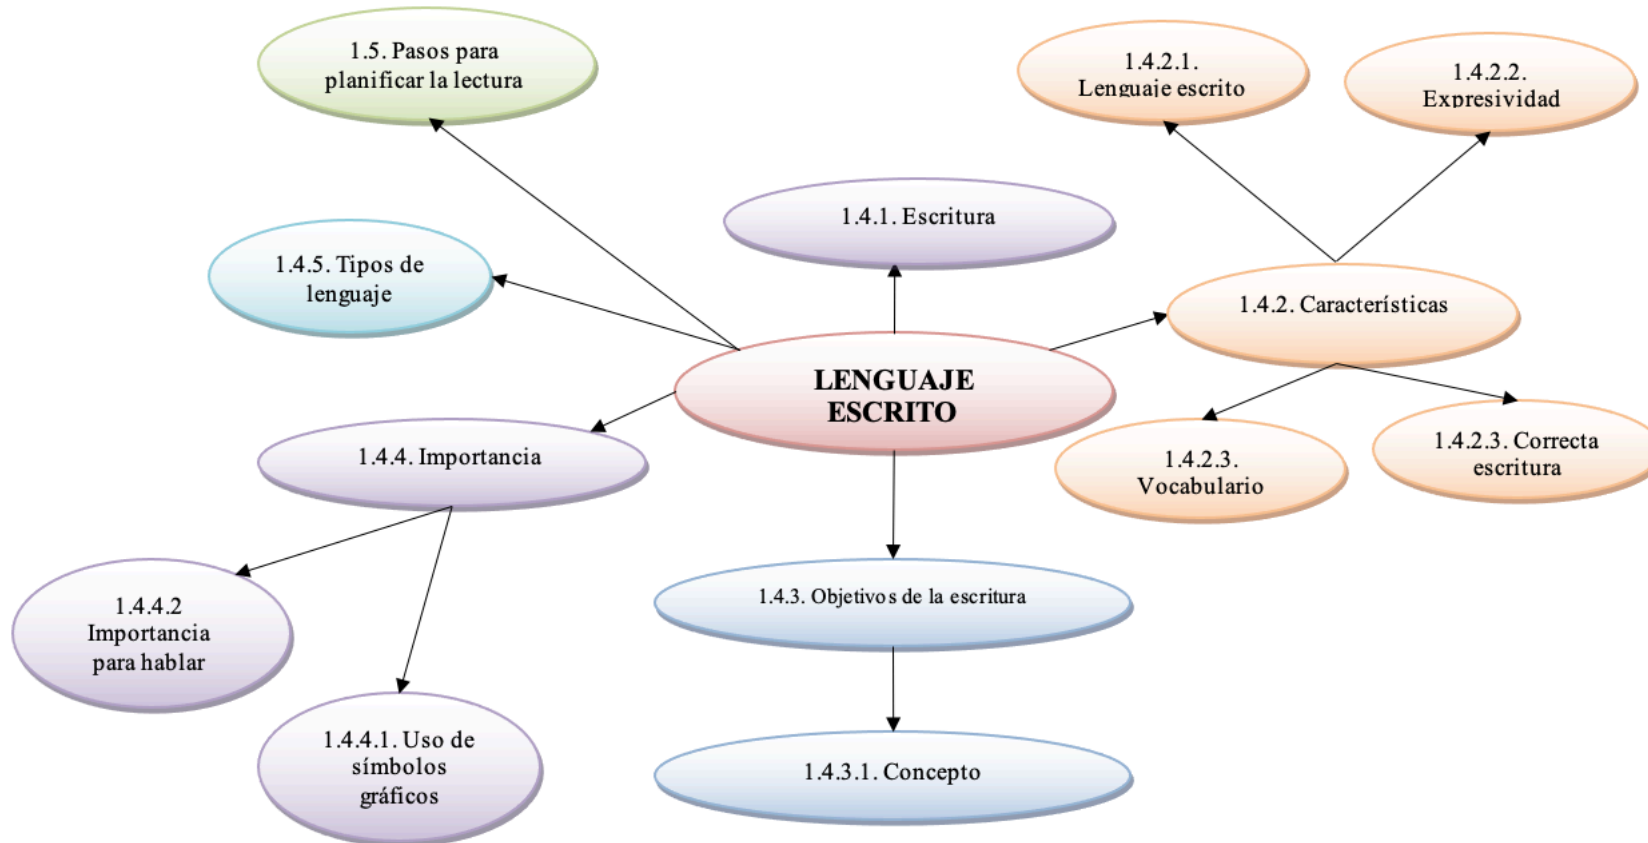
1.5. Pasos para planificar la lectura

1.4.2.1. Lenguaje escrito

1.4.2.2. Expresividad

1.4.1. Escritura

1.4.5. Tipos de lenguaje

1.4.2. Características

LENGUAJE ESCRITO

1.4.4. Importancia

1.4.2.3. Vocabulario

1.4.2.3. Correcta escritura

1.4.4.2 Importancia para hablar

1.4.3. Objetivos de la escritura

1.4.4.1. Uso de símbolos gráficos

1.4.3.1. Concepto